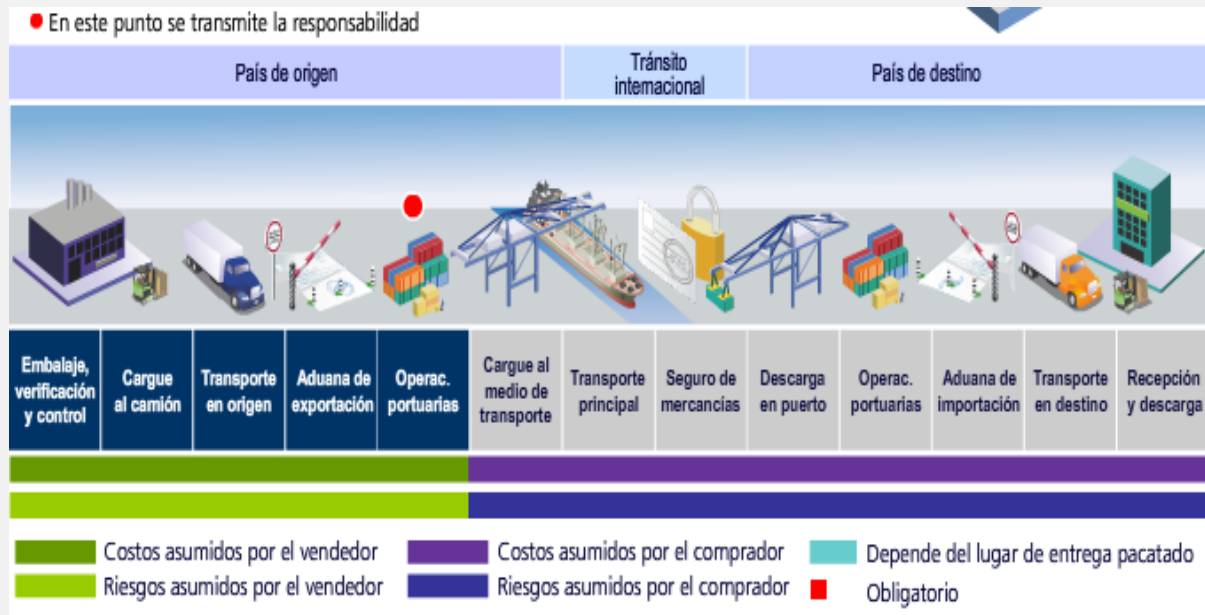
En este punto se transmite la responsabilidad

| País de origen | Tránsito internacional | País de destino |
|---|---|---|

| Embalaje, verificación y control | Cargue al camión | Transporte en origen | Aduana de exportación | Operac. portuarias | Cargue al medio de transporte | Transporte principal | Seguro de mercancías | Descarga en puerto | Operac. portuarias | Aduana de importación | Transporte en destino | Recepción y descarga |
|---|---|---|---|---|---|---|---|---|---|---|---|---|

Costos asumidos por el vendedor
Riesgos asumidos por el vendedor
Costos asumidos por el comprador
Riesgos asumidos por el comprador
Depende del lugar de entrega pacatado
Obligatorio